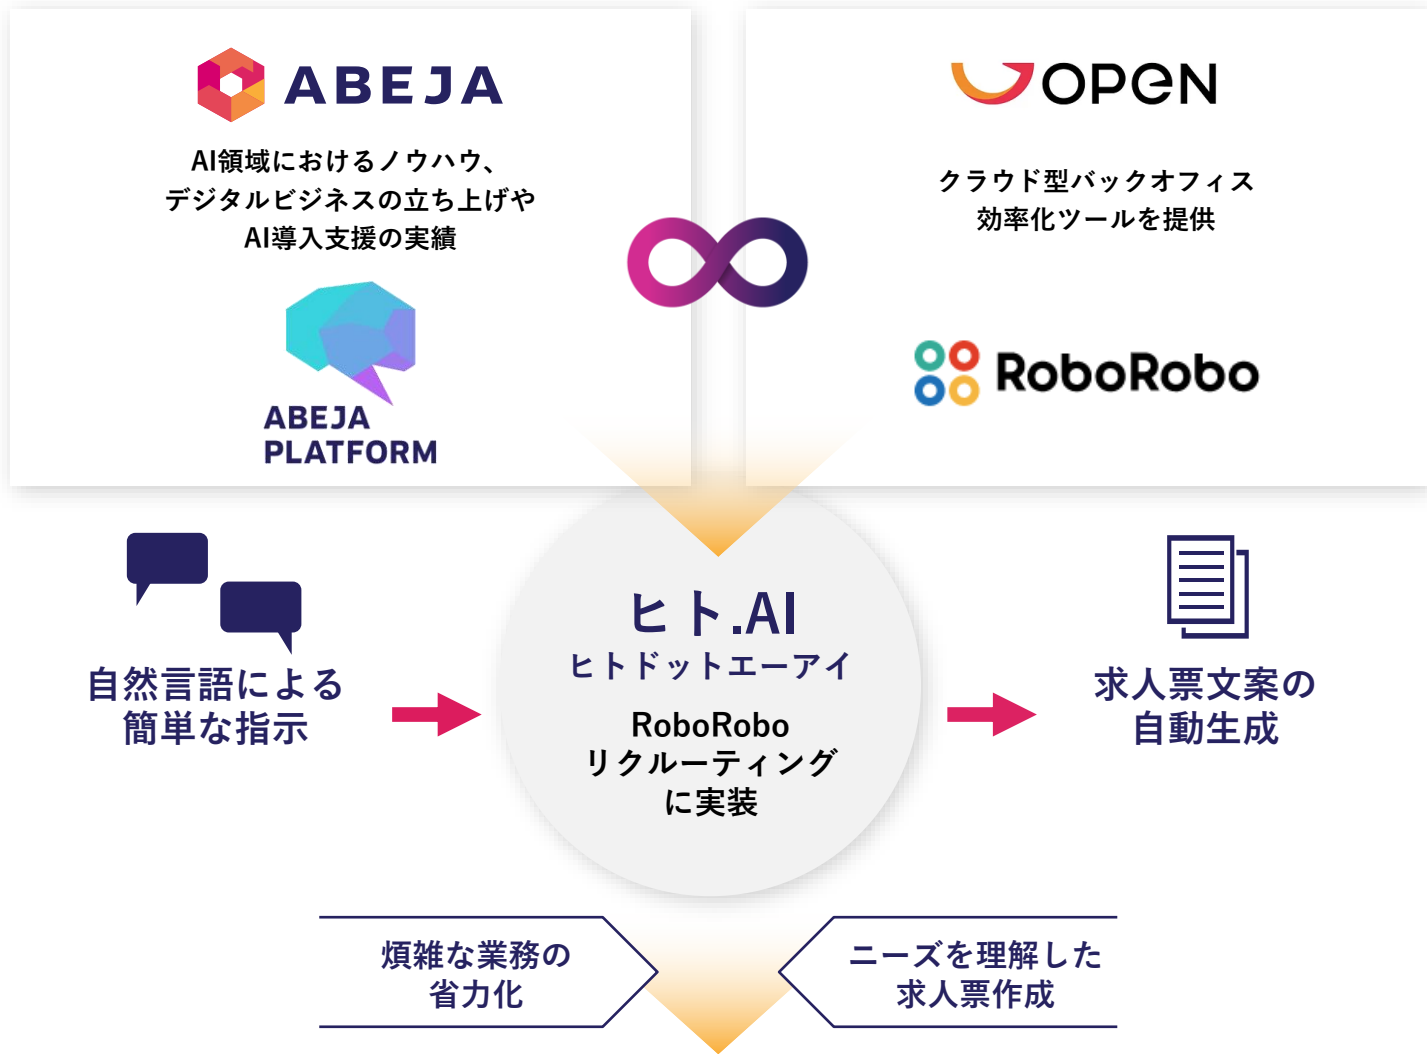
ABEJA

AI領域におけるノウハウ、デジタルビジネスの立ち上げやAI導入支援の実績

ABEJA PLATFORM

OPeN

クラウド型バックオフィス効率化ツールを提供

RoboRobo

自然言語による簡単な指示

ヒト.AI
ヒトドットエーアイ

RoboRobo リクルーティングに実装

求人票文案の自動生成

煩雑な業務の省力化

ニーズを理解した求人票作成